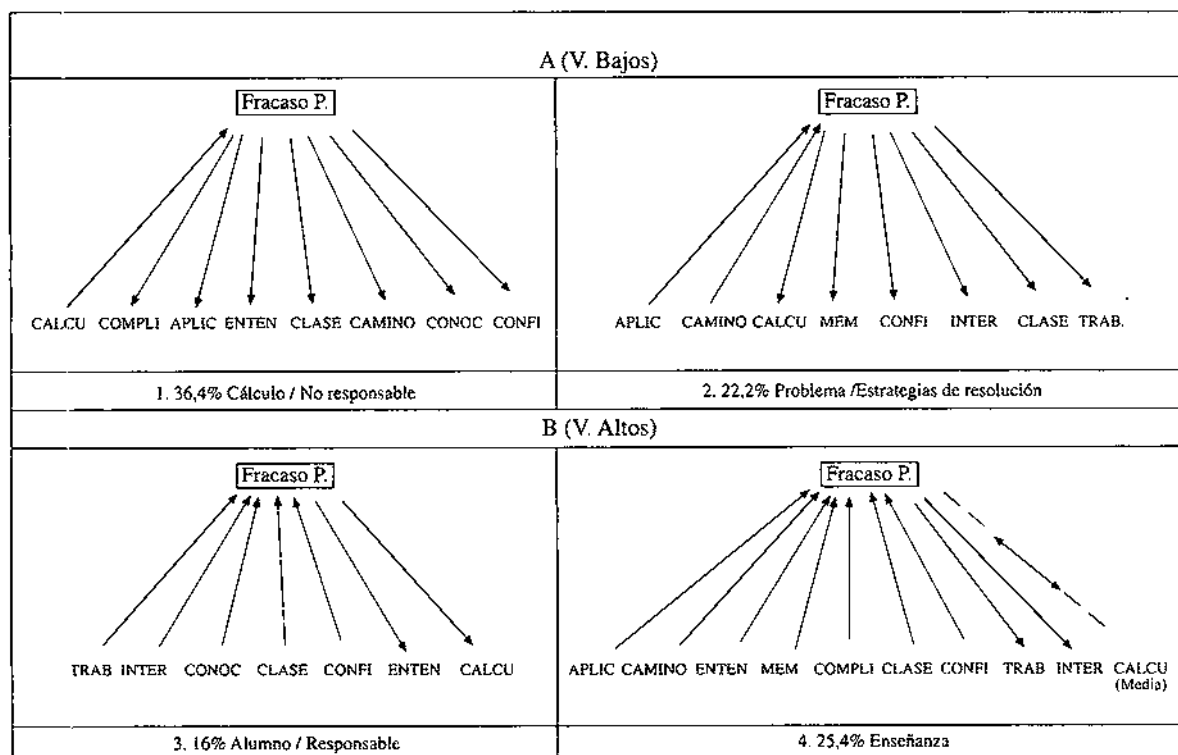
A (V. Bajos)

Fracaso P.

CALCU COMPLI APLIC ENTEN CLASE CAMINO CONOC CONFI

1. 36,4% Cálculo / No responsable

Fracaso P.

APLIC CAMINO CALCU MEM CONFI INTER CLASE TRAB.

2. 22,2% Problema /Estrategias de resolución

B (V. Altos)

Fracaso P.

TRAB INTER CONOC CLASE CONFI ENTEN CALCU

3. 16% Alumno / Responsable

Fracaso P.

APLIC CAMINO ENTEN MEM COMPLI CLASE CONFI TRAB INTER CALCU (Media)

4. 25,4% Enseñanza